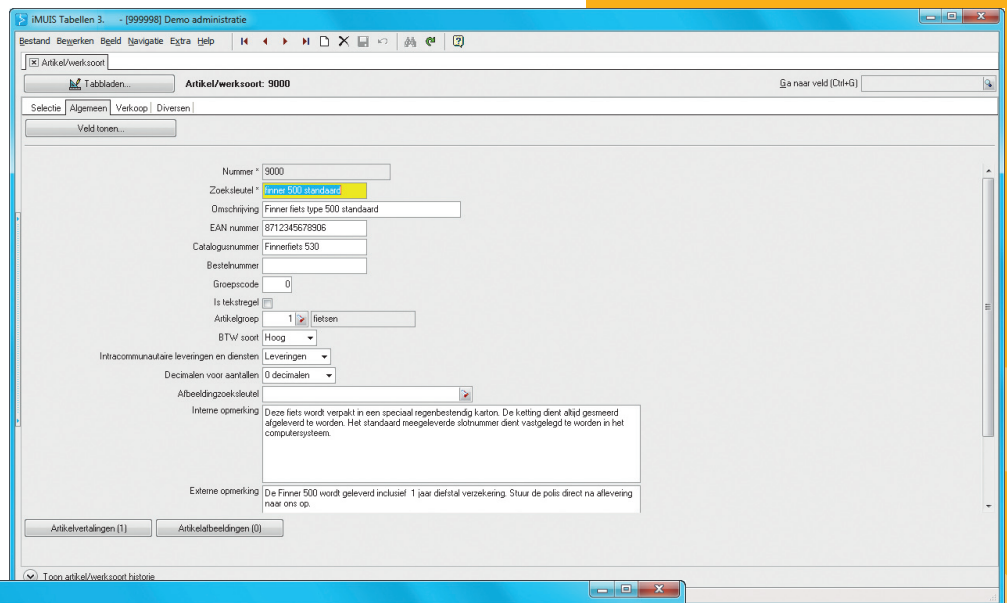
iMUIS Tabellen 3. - [999998] Demo administratie

Bestand Bewerken Beeld Navigatie Extra Help

Artikel/werksoort

Tabbladen...

Artikel/werksoort: 9000

Ga naar veld (Ctrl+G)

Selectie Algemeen Verkoop Diversen

Veld tonen...

Nummer * 9000

Zoeksleutel * finner 500 standaard

Omschrijving Finner fiets type 500 standaard

EAN nummer 8712345678906

Catalogusnummer Finnerfiets 530

Bestelnummer

Groepscode 0

Is tekstregel

Artikelgroep 1 fietsen

BTW soort Hoog

Intracommunautaire leveringen en diensten Leveringen

Decimalen voor aantallen 0 decimalen

Afbeeldingzoeksleutel

Interne opmerking Deze fiets wordt verpakt in een speciaal regenbestendig karton. De ketting dient altijd gesmeerd afgeleverd te worden. Het standaard meegeleverde slotnummer dient vastgelegd te worden in het computersysteem.

Externe opmerking De Finner 500 wordt geleverd inclusief 1 jaar diefstal verzekering. Stuur de polis direct na aflevering naar ons op.

Artikelvertalingen (1)

Artikelafbeeldingen (0)

Toon artikel/werksoort historie